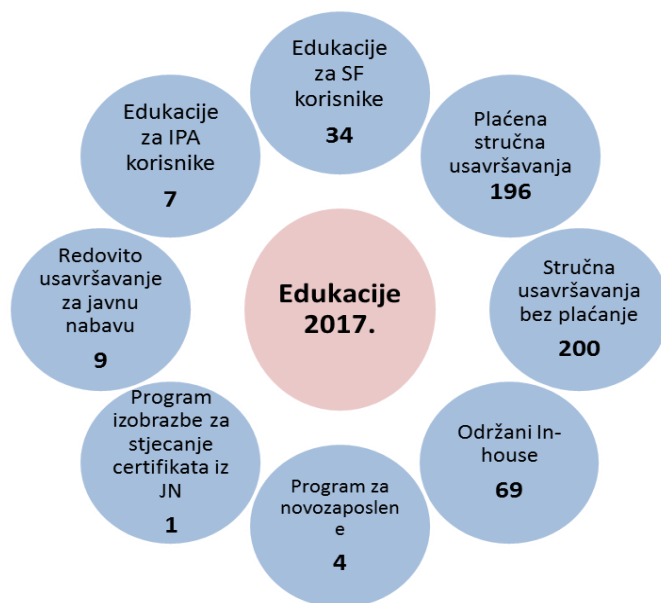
Edukacije 2017.

Edukacije za SF korisnike
34

Plaćena stručna usavršavanja
196

Stručna usavršavanja bez plaćanje
200

Održani In-house
69

Program za novozaposlen e
4

Program izobrazbe za stjecanje certifikata iz JN
1

Redovito usavršavanje za javnu nabavu
9

Edukacije za IPA korisnike
7